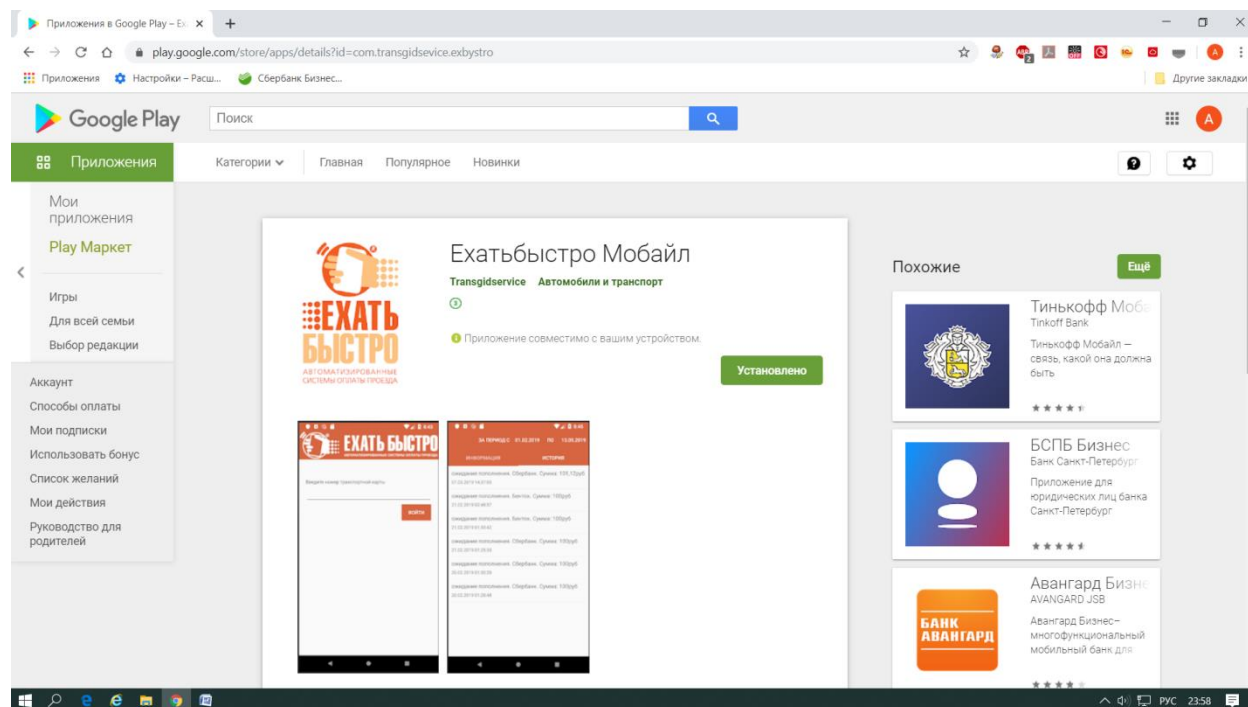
Приложения в Google Play – Ех ×
+
play.google.com/store/apps/details?id=com.transgidsevice.exbystro
Приложения Настройки – Расш... Сбербанк Бизнес...
Другие закладки

Google Play
Поиск

Приложения
Категории
Главная
Популярное
Новинки

Мои приложения
Play Маркет
Игры
Для всей семьи
Выбор редакции
Аккаунт
Способы оплаты
Мои подписки
Использовать бонус
Список желаний
Мои действия
Руководство для родителей

ЕХАТЬ БЫСТРО
АВТОМАТИЗИРОВАННЫЕ СИСТЕМЫ ОПЛАТЫ ПРОЕЗДА

Ехатьбыстро Мобайл
Transgidservice Автомобили и транспорт
3
Приложение совместимо с вашим устройством.
Установлено

ЕХАТЬ БЫСТРО
Введите номер транспортной карты
ВОЙТИ

ЗА ПЕРИОД С 01.02.2019 ПО 13.05.2019
ИНФОРМАЦИЯ
ИСТОРИЯ
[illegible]

Похожие
Ещё

Тинькофф Моб
Tinkoff Bank
Тинькофф Мобайл — связь, какой она должна быть

БСПБ Бизнес
Банк Санкт-Петербург
Приложение для юридических лиц банка Санкт-Петербург

БАНК АВАНГАРД
Авангард Бизне
AVANGARD JSB
Авангард Бизнес– многофункциональный мобильный банк для

РУС 23:58